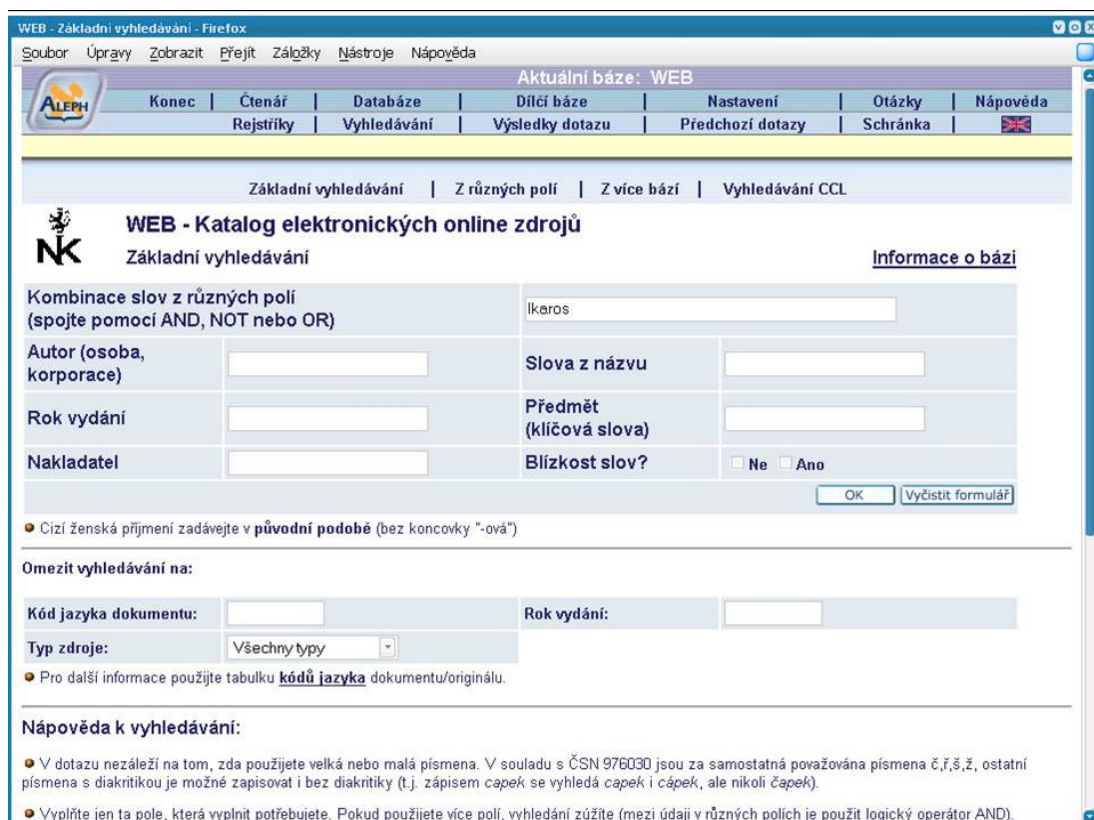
WEB - Základní vyhledávání - Firefox

Soubor Úpravy Zobrazit Přejít Záložky Nástroje Nápověda

Aktuální báze: WEB

ALEPH

Konec | Čtenář | Databáze | Dílčí báze | Nastavení | Otázky | Nápověda

Rejstříky | Vyhledávání | Výsledky dotazu | Předchozí dotazy | Schránka |

Základní vyhledávání | Z různých polí | Z více bází | Vyhledávání CCL

NK

WEB - Katalog elektronických online zdrojů

Základní vyhledávání

Informace o bázi

| Kombinace slov z různých polí (spojte pomocí AND, NOT nebo OR) | | Ikaros | |
|---|---|---|---|
| Autor (osoba, korporace) | | Slova z názvu | |
| Rok vydání | | Předmět (klíčová slova) | |
| Nakladatel | | Blízkost slov? | Ne Ano |

OK Vyčistit formulář

Cizí ženská příjmení zadávejte v původní podobě (bez koncovky "-ová")

Omezit vyhledávání na:

| Kód jazyka dokumentu: | | Rok vydání: | |
|---|---|---|---|
| Typ zdroje: | Všechny typy | | |

Pro další informace použijte tabulku kódů jazyka dokumentu/originálu.

Nápověda k vyhledávání:

V dotazu nezáleží na tom, zda použijete velká nebo malá písmena. V souladu s ČSN 976030 jsou za samostatná považována písmena č,ř,š,ž, ostatní písmena s diakritikou je možné zapisovat i bez diakritiky (t.j. zápisem capek se vyhledá capek i cápek, ale nikoli čapek).

Vyplňte jen ta pole, která vyplnit potřebujete. Pokud použijete více polí, vyhledání zúžíte (mezi údaji v různých polích je použit logický operátor AND).